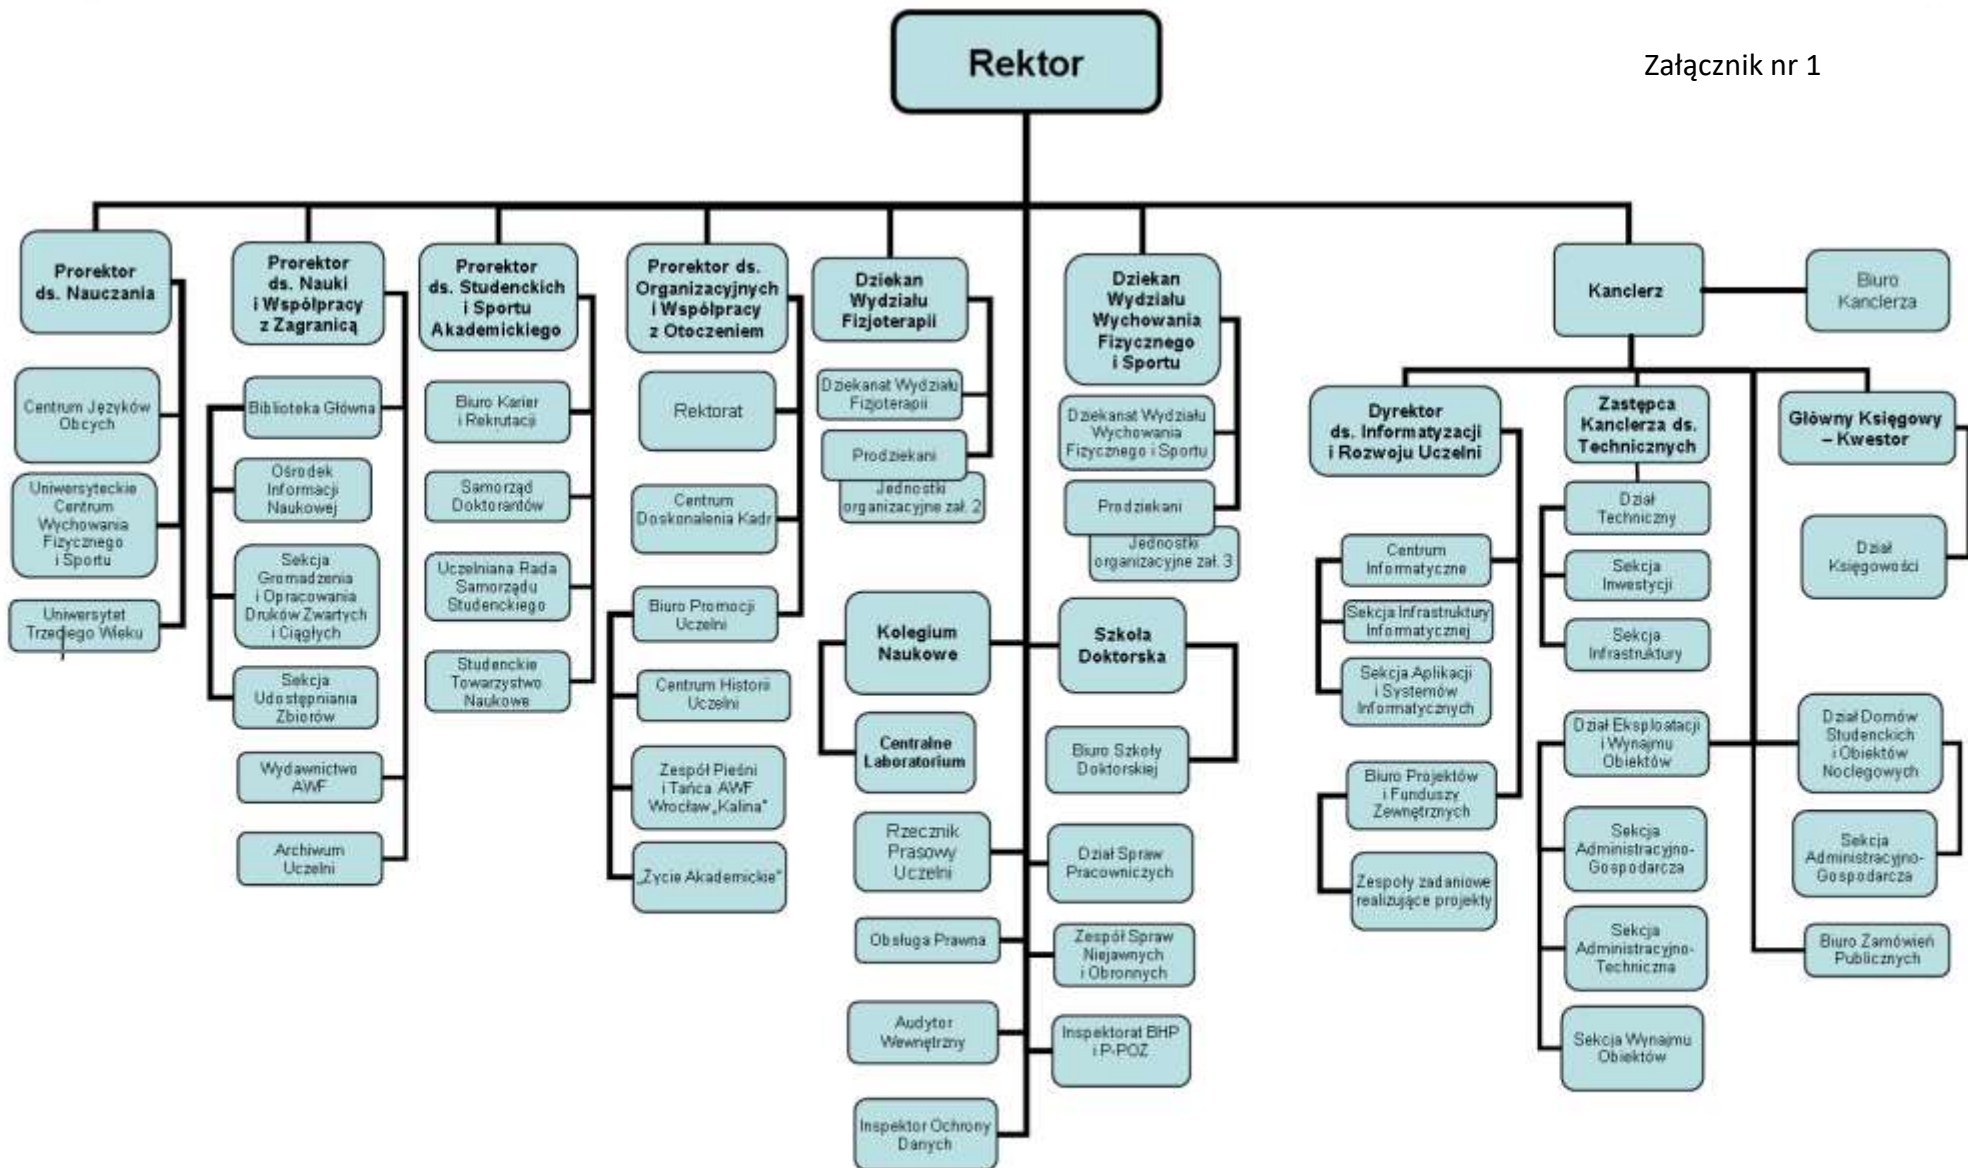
Rektor

Załącznik nr 1

Prorektor ds. Nauczania

Centrum Języków Obcych

Uniwersyteckie Centrum Wychowania Fizycznego i Sportu

Uniwersytet Trzeciego Wieku

Prorektor ds. Nauki i Współpracy z Zagranicą

Biblioteka Główna

Ośrodek Informacji Naukowej

Sekcja Gromadzenia i Opracowania Druków Zwartych i Ciągłych

Sekcja Udostępniania Zbiorów

Wydawnictwo AWF

Archiwum Uczelni

Prorektor ds. Studenckich i Sportu Akademickiego

Biuro Karier i Rekrutacji

Samorząd Doktorantów

Uczelniana Rada Samorządu Studenckiego

Studenckie Towarzystwo Naukowe

Prorektor ds. Organizacyjnych i Współpracy z Otoczeniem

Rektorat

Centrum Doskonalenia Kadr

Biuro Promocji Uczelni

Centrum Historii Uczelni

Zespół Pieśni i Tańca AWF Wrocław „Kalina"

„Życie Akademickie"

Dziekan Wydziału Fizjoterapii

Dziekanat Wydziału Fizjoterapii

Prodziekani

Jednostki organizacyjne zał. 2

Dziekan Wydziału Wychowania Fizycznego i Sportu

Dziekanat Wydziału Wychowania Fizycznego i Sportu

Prodziekani

Jednostki organizacyjne zał. 3

Kolegium Naukowe

Centralne Laboratorium

Szkoła Doktorska

Biuro Szkoły Doktorskiej

Rzecznik Prasowy Uczelni

Obsługa Prawna

Audytor Wewnętrzny

Inspektor Ochrony Danych

Dział Spraw Pracowniczych

Zespół Spraw Niejawnych i Obronnych

Inspektorat BHP i P-POŻ

Kanclerz

Biuro Kanclerza

Dyrektor ds. Informatyzacji i Rozwoju Uczelni

Centrum Informatyczne

Sekcja Infrastruktury Informatycznej

Sekcja Aplikacji i Systemów Informatycznych

Biuro Projektów i Funduszy Zewnętrznych

Zespoły zadaniowe realizujące projekty

Zastępca Kanclerza ds. Technicznych

Dział Techniczny

Sekcja Inwestycji

Sekcja Infrastruktury

Dział Eksploatacji i Wynajmu Obiektów

Sekcja Administracyjno-Gospodarcza

Sekcja Administracyjno-Techniczna

Sekcja Wynajmu Obiektów

Główny Księgowy – Kwestor

Dział Księgowości

Dział Domów Studenckich i Obiektów Noclegowych

Sekcja Administracyjno-Gospodarcza

Biuro Zamówień Publicznych